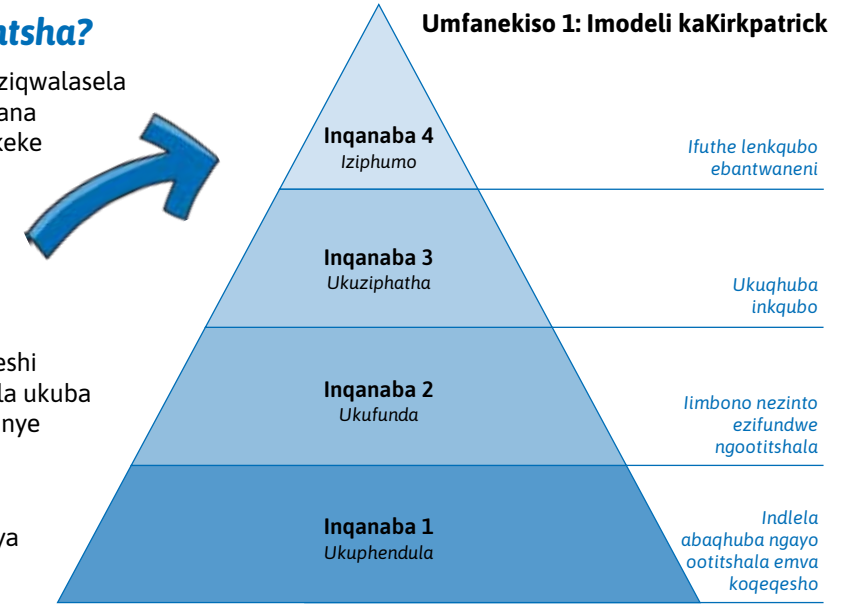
atsha?

ziqwalasela
ana
keke

eshi
la ukuba
nye

va

Umfanekiso 1: Imodeli kaKirkpatrick

Inqanaba 4
Iziphumo

Ifuthe lenkqubo ebantwaneni

Inqanaba 3
Ukuziphatha

Ukuqhuba inkqubo

Inqanaba 2
Ukufunda

Iimbono nezinto ezifundwe ngootitshala

Inqanaba 1
Ukuphendula

Indlela abaqhuba ngayo ootitshala emva koqeqesho